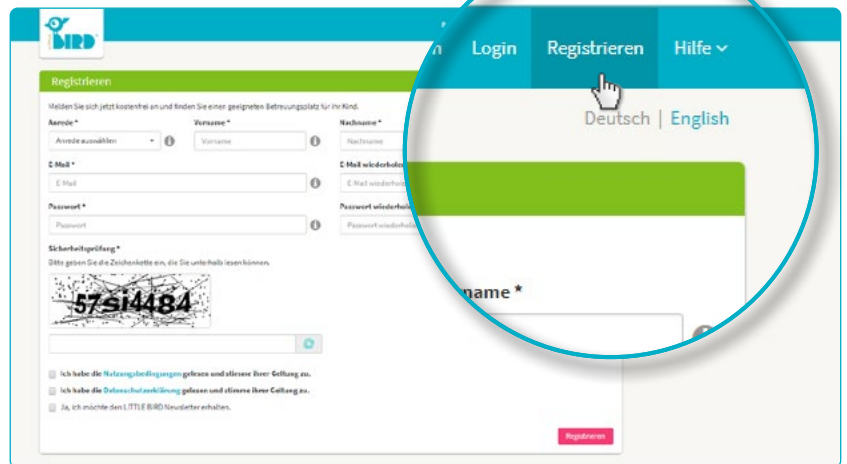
BIRD

Login Registrieren Hilfe

Deutsch | English

Registrieren

Melden Sie sich jetzt kostenfrei an und finden Sie einen geeigneten Betreuungsplatz für Ihr Kind.

Anrede *

Anrede auswählen

Vorname *

Vorname

Nachname *

Nachname

E-Mail *

E-Mail

E-Mail wiederholen

E-Mail wiederholen

Passwort *

Passwort

Passwort wiederholen

Passwort wiederholen

Sicherheitsprüfung *

Bitte geben Sie die Zeichenkette ein, die Sie unterhalb lesen können.

57si4484

Ich habe die Nutzungsbedingungen gelesen und stimme ihrer Geltung zu.

Ich habe die Datenschutzerklärung gelesen und stimme ihrer Geltung zu.

Ja, ich möchte den LITTLE BIRD Newsletter erhalten.

Registrieren

name *